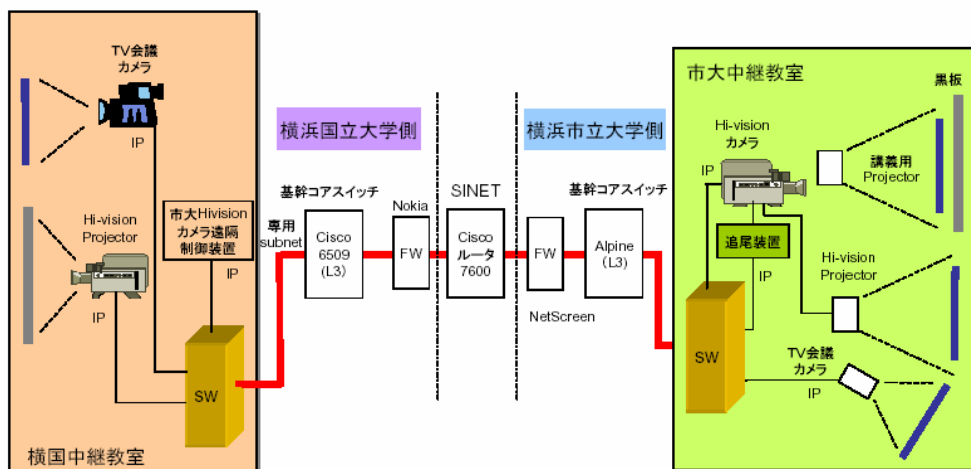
TV会議
カメラ

IP

Hi-vision
Projector

IP

市大Hivision
カメラ遠隔
制御装置

IP

SW

横国中継教室

横浜国立大学側

基幹コアスイッチ

専用
subnet

Cisco
6509
(L3)

Nokia

FW

SINET

Cisco
ルータ
7600

横浜市立大学側

基幹コアスイッチ

FW

NetScreen

Alpine
(L3)

市大中継教室

Hi-vision
カメラ

IP

黒板

講義用
Projector

追尾装置

IP

Hi-vision
Projector

SW

TV会議
カメラ

IP